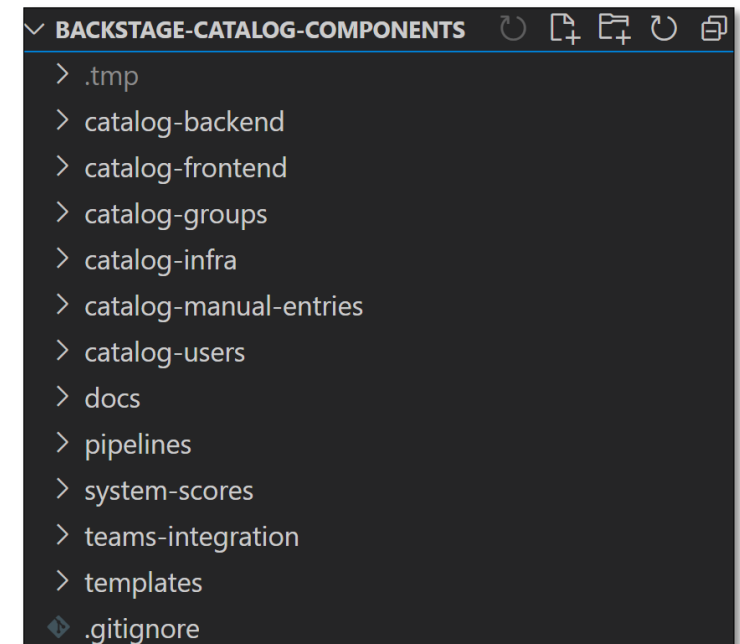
BACKSTAGE-CATALOG-COMPONENTS

.tmp
catalog-backend
catalog-frontend
catalog-groups
catalog-infra
catalog-manual-entries
catalog-users
docs
pipelines
system-scores
teams-integration
templates
.gitignore